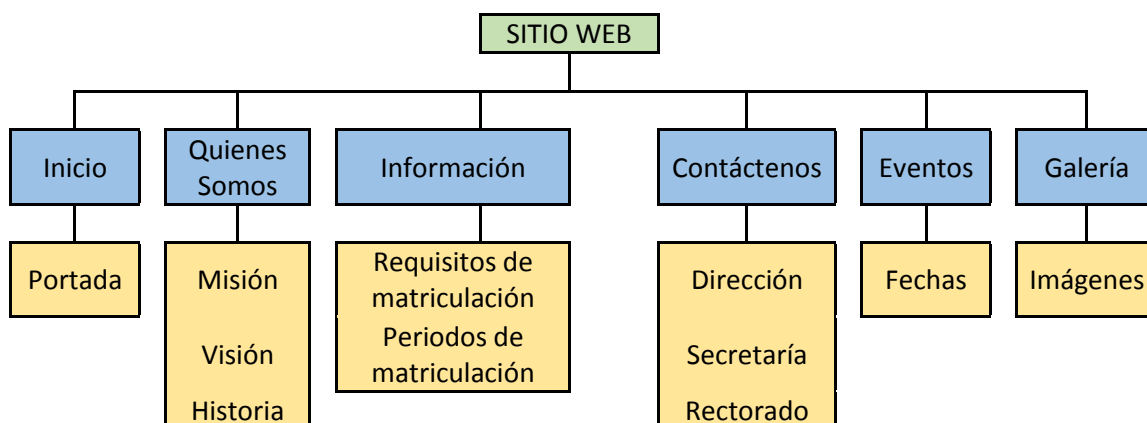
SITIO WEB

Inicio

Portada

Quienes Somos

Misión

Visión

Historia

Información

Requisitos de matriculación

Periodos de matriculación

Contáctenos

Dirección

Secretaría

Rectorado

Eventos

Fechas

Galería

Imágenes